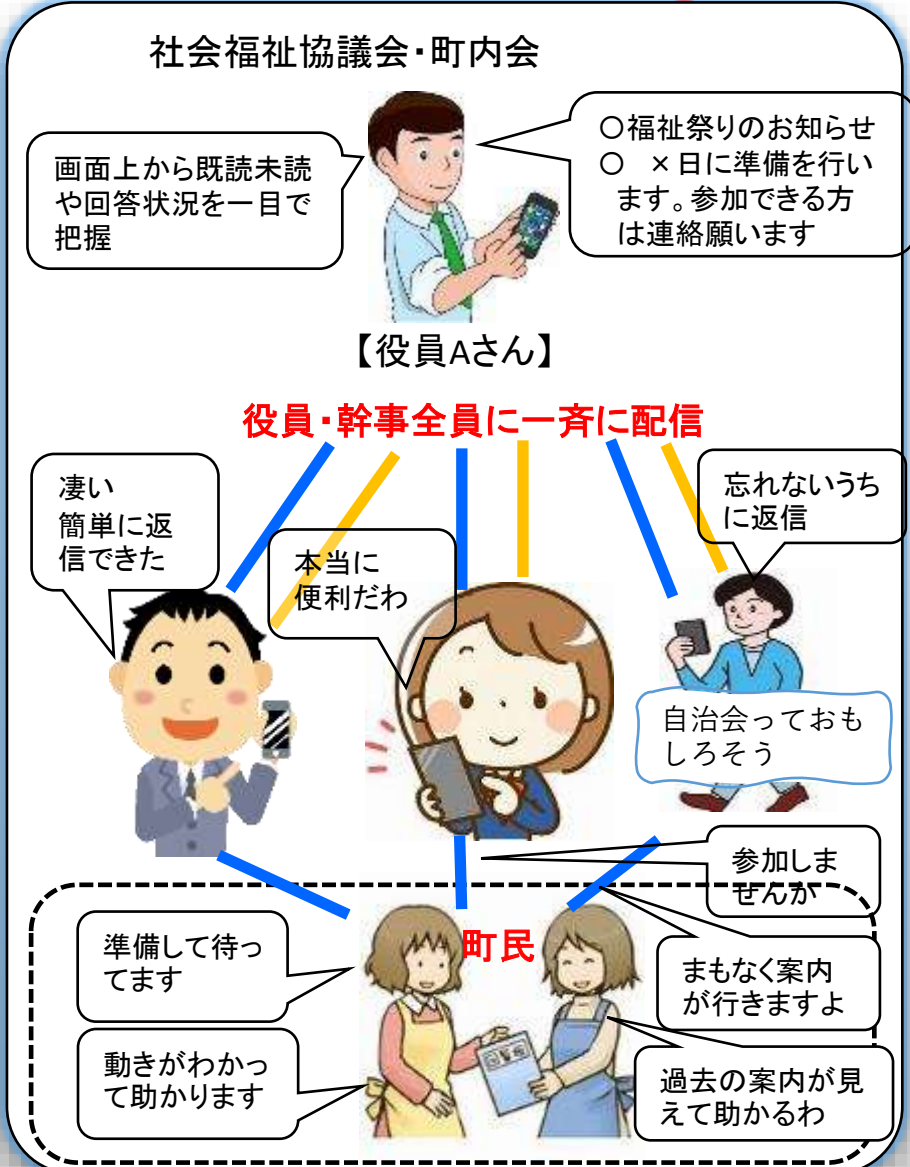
社会福祉協議会・町内会

画面上から既読未読や回答状況を一目で把握

○福祉祭りのお知らせ
○　×日に準備を行います。参加できる方は連絡願います

【役員Aさん】

役員・幹事全員に一斉に配信

凄い
簡単に返信できた

本当に便利だわ

忘れないうちに返信

自治会っておもしろそう

参加しませんか

準備して待ってます

町民

まもなく案内が行きますよ

動きがわかって助かります

過去の案内が見えて助かるわ